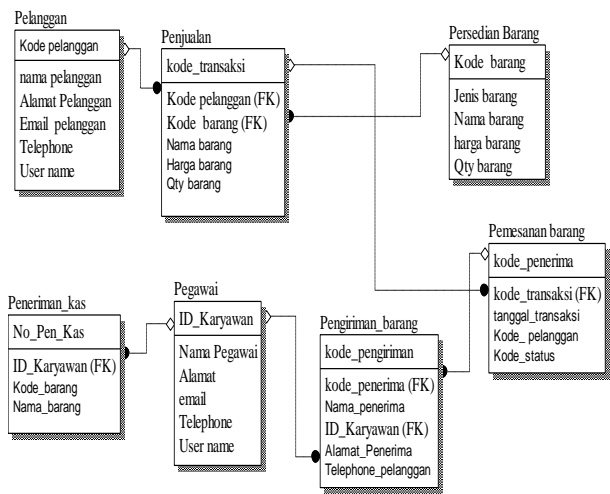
Pelanggan

Kode pelanggan

nama pelanggan
Alamat Pelanggan
Email pelanggan
Telephone
User name

Penjualan

kode_transaksi

Kode pelanggan (FK)
Kode barang (FK)
Nama barang
Harga barang
Qty barang

Persedian Barang

Kode barang

Jenis barang
Nama barang
harga barang
Qty barang

Pemesanan barang

kode_penerima

kode_transaksi (FK)
tanggal_transaksi
Kode_ pelanggan
Kode_status

Penerimaan_kas

No_Pen_Kas

ID_Karyawan (FK)
Kode_barang
Nama_barang

Pegawai

ID_Karyawan

Nama Pegawai
Alamat
email
Telephone
User name

Pengiriman_barang

kode_pengiriman

kode_penerima (FK)
Nama_penerima
ID_Karyawan (FK)
Alamat_Penerima
Telephone_pelanggan